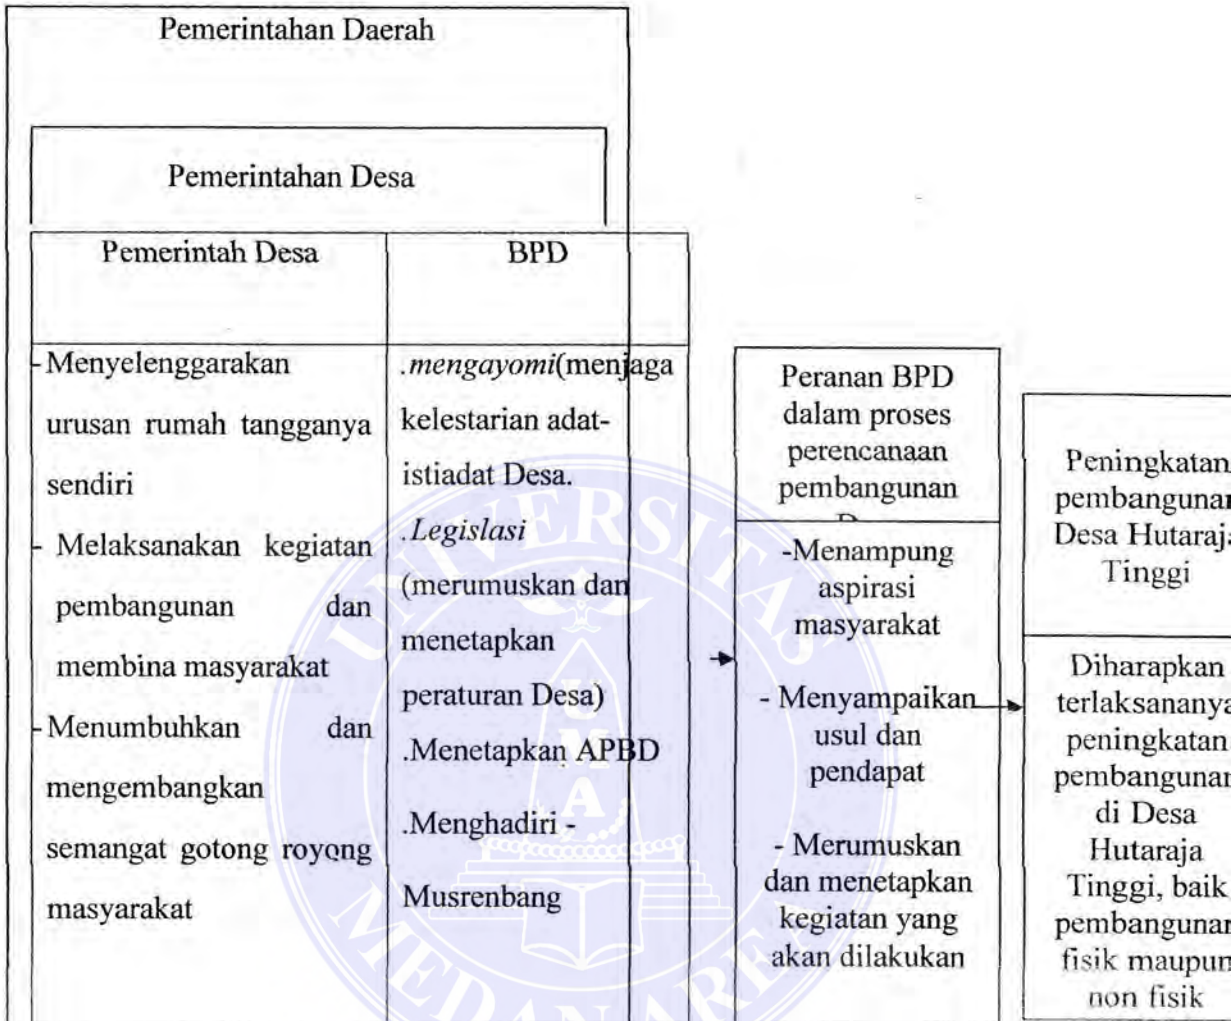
Pemerintahan Daerah

Pemerintahan Desa

| Pemerintah Desa | BPD |
|---|---|
| - Menyelenggarakan urusan rumah tangganya sendiri<br>- Melaksanakan kegiatan pembangunan dan membina masyarakat<br>- Menumbuhkan dan mengembangkan semangat gotong royong masyarakat | .*mengayomi*(menjaga kelestarian adat-istiadat Desa.<br>.*Legislasi* (merumuskan dan menetapkan peraturan Desa)<br>.Menetapkan APBD<br>.Menghadiri - Musrenbang |

Peranan BPD dalam proses perencanaan pembangunan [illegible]

-Menampung aspirasi masyarakat

- Menyampaikan usul dan pendapat

- Merumuskan dan menetapkan kegiatan yang akan dilakukan

Peningkatan pembangunan Desa Hutaraja Tinggi

Diharapkan terlaksananya peningkatan pembangunan di Desa Hutaraja Tinggi, baik pembangunan fisik maupun non fisik